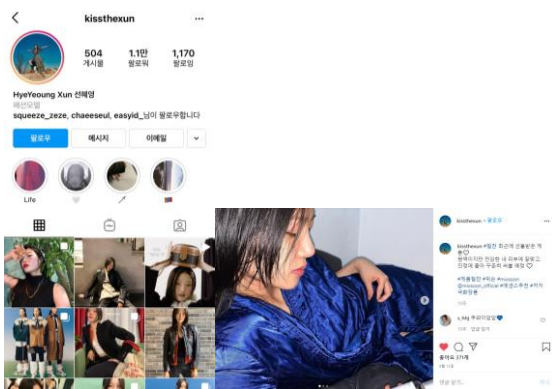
kissthexun

504
게시물

1.1만
팔로워

1,170
팔로잉

HyeYeoung Xun 선혜영
패션모델
squeeze_zeze, chaeeseul, easyid_님이 팔로우합니다

팔로우
메시지
이메일

Life

kissthexun • 팔로우

kissthexun #협찬 요즘에 선물받은 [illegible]
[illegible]
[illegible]

#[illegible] #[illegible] #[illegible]
@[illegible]

좋아요 371개

댓글 달기...